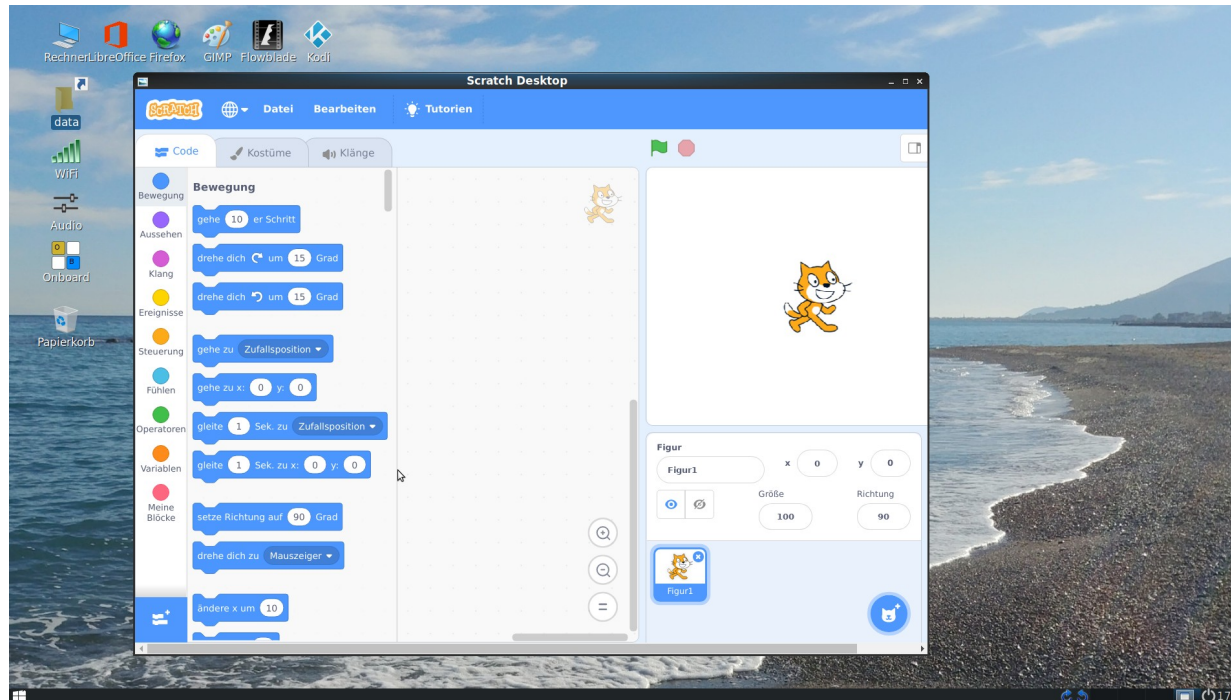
Rechner LibreOffice Firefox GIMP Flowblade Kodi

data

WiFi

Audio

Onboard

Papierkorb

Scratch Desktop

SCRATCH Datei Bearbeiten Tutorien

Code Kostüme Klänge

Bewegung
Aussehen
Klang
Ereignisse
Steuerung
Fühlen
Operatoren
Variablen
Meine Blöcke

Bewegung

gehe 10 er Schritt

drehe dich um 15 Grad

drehe dich um 15 Grad

gehe zu Zufallsposition

gehe zu x: 0 y: 0

gleite 1 Sek. zu Zufallsposition

gleite 1 Sek. zu x: 0 y: 0

setze Richtung auf 90 Grad

drehe dich zu Mauszeiger

ändere x um 10

Figur Figur1 x 0 y 0

Größe 100 Richtung 90

Figur1